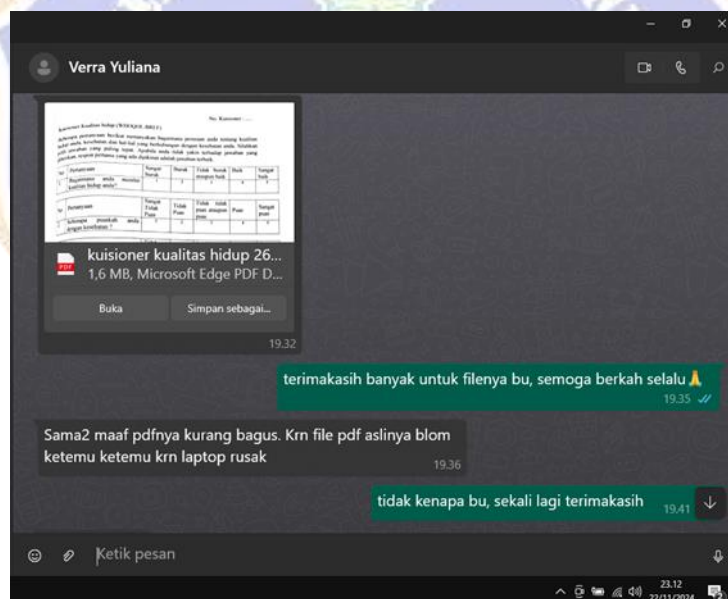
Verra Yuliana

kuisioner kualitas hidup 26...
1,6 MB, Microsoft Edge PDF D...

Buka

Simpan sebagai...

19.32

terimakasih banyak untuk filenya bu, semoga berkah selalu🙏
19.35

Sama2 maaf pdfnya kurang bagus. Krn file pdf aslinya blom ketemu ketemu krn laptop rusak
19.36

tidak kenapa bu, sekali lagi terimakasih
19.41

Ketik pesan

23.12
22/11/2024